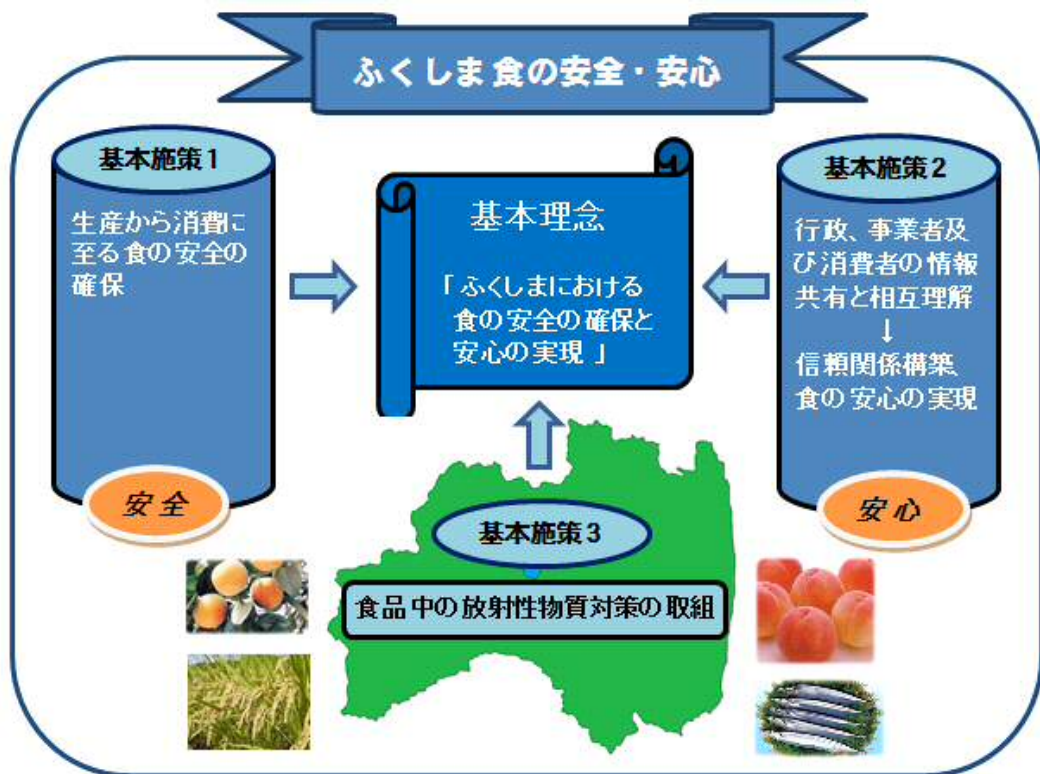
ふくしま食の安全・安心

基本施策1

生産から消費に至る食の安全の確保

安全

基本理念

「ふくしまにおける食の安全の確保と安心の実現」

基本施策2

行政、事業者及び消費者の情報共有と相互理解
↓
信頼関係構築
食の安心の実現

安心

基本施策3

食品中の放射性物質対策の取組